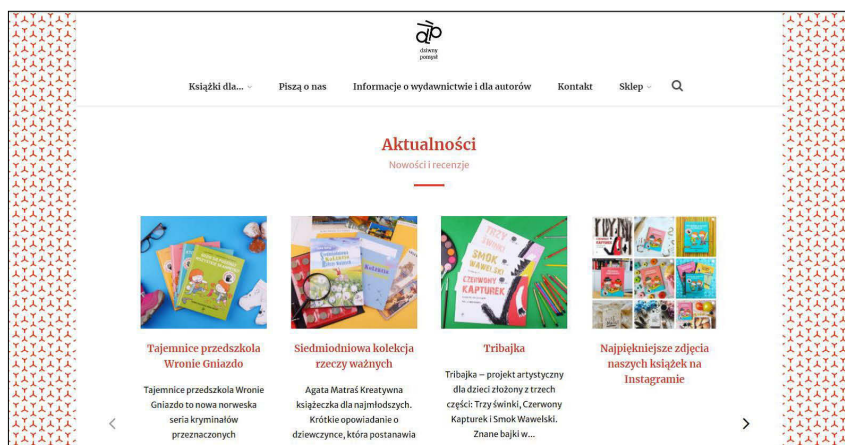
dziwny pomysł

Książki dla... Piszą o nas Informacje o wydawnictwie i dla autorów Kontakt Sklep

Aktualności

Nowości i recenzje

Tajemnice przedszkola Wronie Gniazdo

Tajemnice przedszkola Wronie Gniazdo to nowa norweska seria kryminałów przeznaczonych

Siedmiodniowa kolekcja rzeczy ważnych

Agata Matraś Kreatywna książeczka dla najmłodszych. Krótkie opowiadanie o dziewczynce, która postanawia

Tribajka

Tribajka – projekt artystyczny dla dzieci złożony z trzech części: Trzy świnki, Czerwony Kapturek i Smok Wawelski. Znane bajki w...

Najpiękniejsze zdjęcia naszych książek na Instagramie